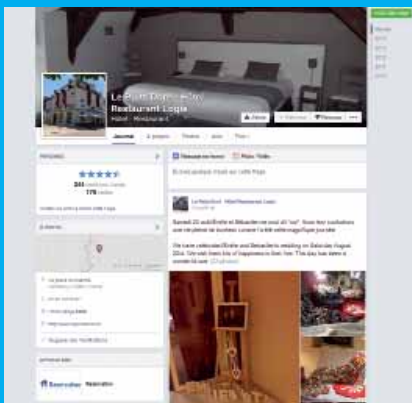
Le Relais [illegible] Hôtel

Restaurant Logis

Hôtel · Restaurant

Journal

À propos

Photos

Avis

Plus

J'aime

Message

Personnes

344

776

Sur cette Page

Entreprise locale

Photo / Vidéo

Écrivez quelque chose sur cette Page...

Le Relais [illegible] Hôtel Restaurant Logis

Samedi 23 août Émilie et Sébastien se sont dit "oui". Nous leur souhaitons une vie pleine de bonheur. Laissez l'ici Émilie Gagné-Kapé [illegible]

We have celebrated Émilie and Sébastien's wedding on Saturday August 23rd. We wish them lots of happiness in their lives. This day has been a wonderful one.

Restaurateur